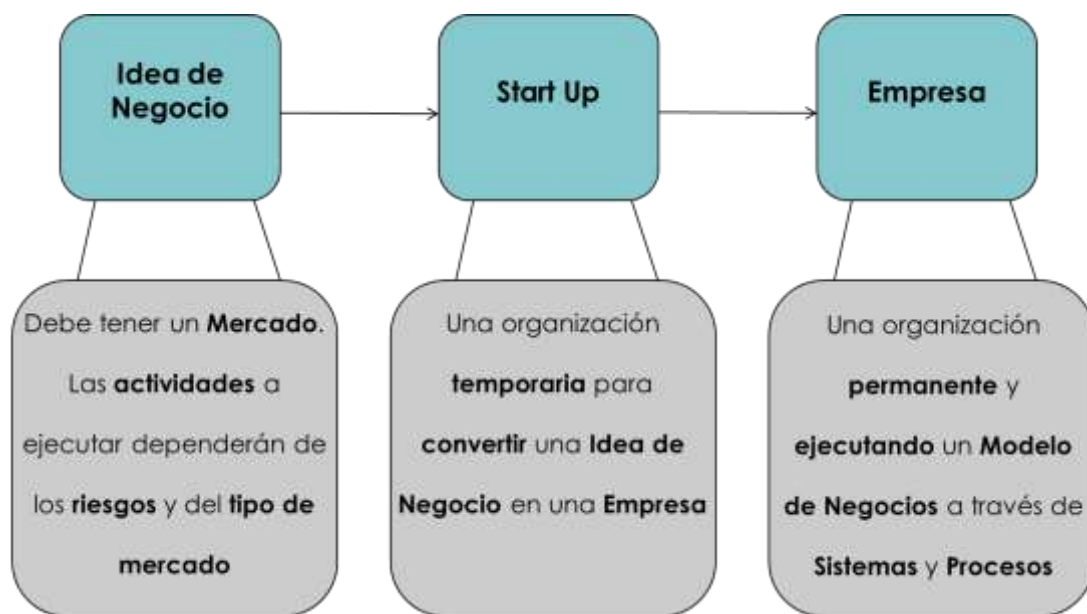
Idea de Negocio

Start Up

Empresa

Debe tener un Mercado. Las actividades a ejecutar dependerán de los riesgos y del tipo de mercado

Una organización temporaria para convertir una Idea de Negocio en una Empresa

Una organización permanente y ejecutando un Modelo de Negocios a través de Sistemas y Procesos